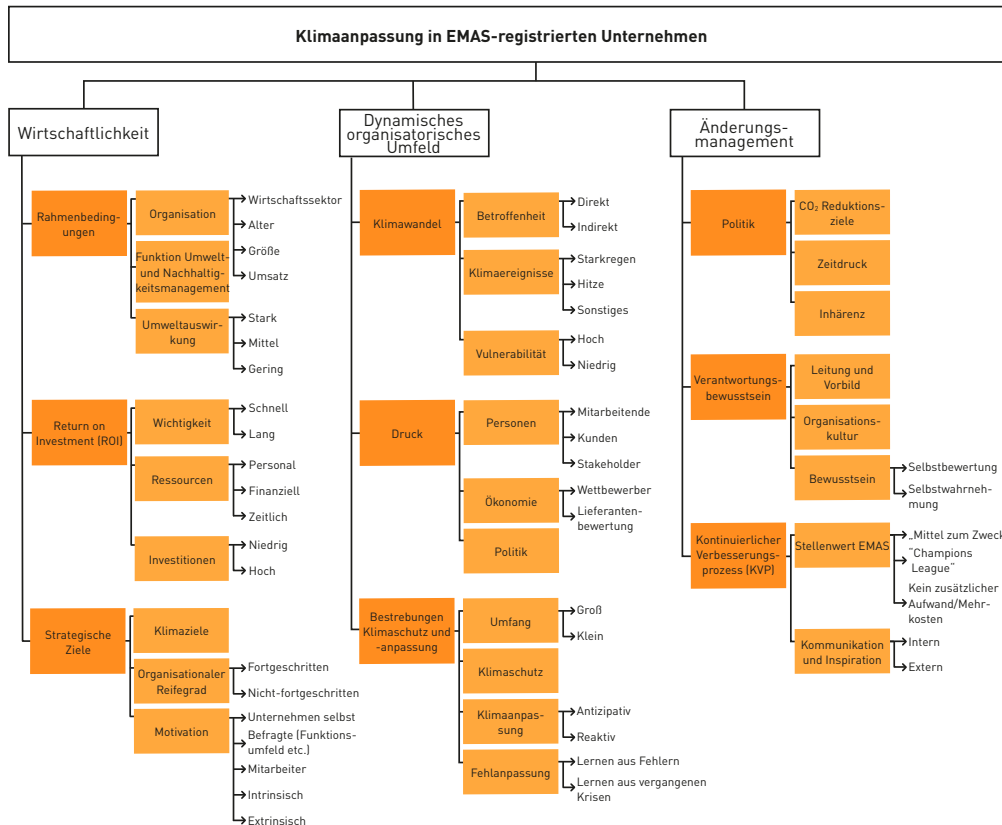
Klimaanpassung in EMAS-registrierten Unternehmen

Wirtschaftlichkeit

Rahmenbedingungen
Organisation
Wirtschaftssektor
Alter
Größe
Umsatz
Funktion Umwelt- und Nachhaltigkeitsmanagement
Umweltauswirkung
Stark
Mittel
Gering

Return on Investment (ROI)
Wichtigkeit
Schnell
Lang
Ressourcen
Personal
Finanziell
Zeitlich
Investitionen
Niedrig
Hoch

Strategische Ziele
Klimaziele
Organisationaler Reifegrad
Fortgeschritten
Nicht-fortgeschritten
Motivation
Unternehmen selbst
Befragte (Funktionsumfeld etc.)
Mitarbeiter
Intrinsisch
Extrinsisch

Dynamisches organisatorisches Umfeld

Klimawandel
Betroffenheit
Direkt
Indirekt
Klimaereignisse
Starkregen
Hitze
Sonstiges
Vulnerabilität
Hoch
Niedrig

Druck
Personen
Mitarbeitende
Kunden
Stakeholder
Ökonomie
Wettbewerber
Lieferantenbewertung
Politik

Bestrebungen Klimaschutz und -anpassung
Umfang
Groß
Klein
Klimaschutz
Klimaanpassung
Antizipativ
Reaktiv
Fehlanpassung
Lernen aus Fehlern
Lernen aus vergangenen Krisen

Änderungsmanagement

Politik
$CO_2$ Reduktionsziele
Zeitdruck
Inhärenz

Verantwortungsbewusstsein
Leitung und Vorbild
Organisationskultur
Bewusstsein
Selbstbewertung
Selbstwahrnehmung

Kontinuierlicher Verbesserungsprozess (KVP)
Stellenwert EMAS
„Mittel zum Zweck
"Champions League"
Kein zusätzlicher Aufwand/Mehrkosten
Kommunikation und Inspiration
Intern
Extern